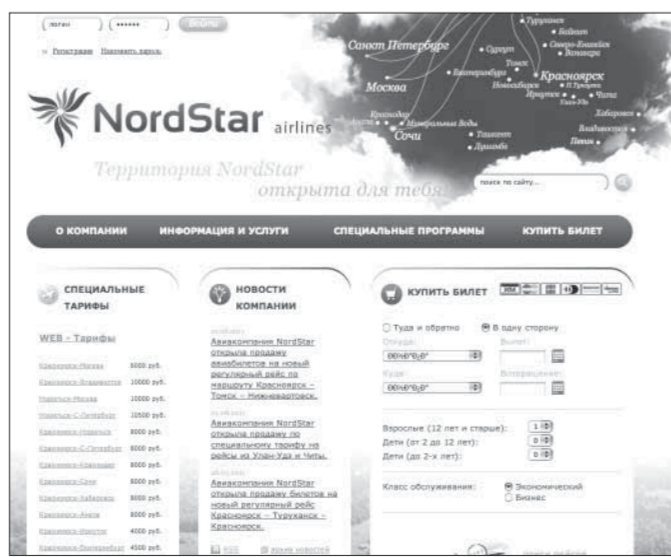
логин ****** Войти

Регистрация Напомнить пароль

Санкт Петербург
Туруханск
Байкит
Сургут
Северо-Енисейск
Ванавара
Томск
Москва
Екатеринбург
Красноярск
Новосибирск
Иркутск
Чита
Краснодар
Минеральные Воды
Сочи
Ташкент
Душанбе
Хабаровск
Владивосток
Пекин

NordStar airlines

Территория NordStar открыта для тебя!

поиск по сайту...

О КОМПАНИИ
ИНФОРМАЦИЯ И УСЛУГИ
СПЕЦИАЛЬНЫЕ ПРОГРАММЫ
КУПИТЬ БИЛЕТ

СПЕЦИАЛЬНЫЕ ТАРИФЫ

WEB - Тарифы

| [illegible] | 6000 руб. |
|---|---|
| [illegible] | 10000 руб. |
| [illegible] | 10000 руб. |
| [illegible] | 10500 руб. |
| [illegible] | 8000 руб. |
| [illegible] | 10000 руб. |
| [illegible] | 8000 руб. |
| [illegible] | 8000 руб. |
| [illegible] | 8000 руб. |
| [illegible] | 8000 руб. |
| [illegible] | 4000 руб. |
| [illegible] | 4500 руб. |

НОВОСТИ КОМПАНИИ

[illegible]
Авиакомпания NordStar открыла продажу авиабилетов на новый регулярный рейс по маршруту Красноярск – Томск – Нижневартовск.

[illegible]
Авиакомпания NordStar открыла продажу по специальному тарифу на рейсы из Улан-Удэ и Читы.

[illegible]
Авиакомпания NordStar открыла продажу билетов на новый регулярный рейс Красноярск – Туруханск – Красноярск.

RSS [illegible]

КУПИТЬ БИЛЕТ

Туда и обратно
В одну сторону
Откуда:
Вылет:
Куда:
Возвращение:

Взрослые (12 лет и старше): 1
Дети (от 2 до 12 лет): 0
Дети (до 2-х лет): 0

Класс обслуживания: Экономический
Бизнес